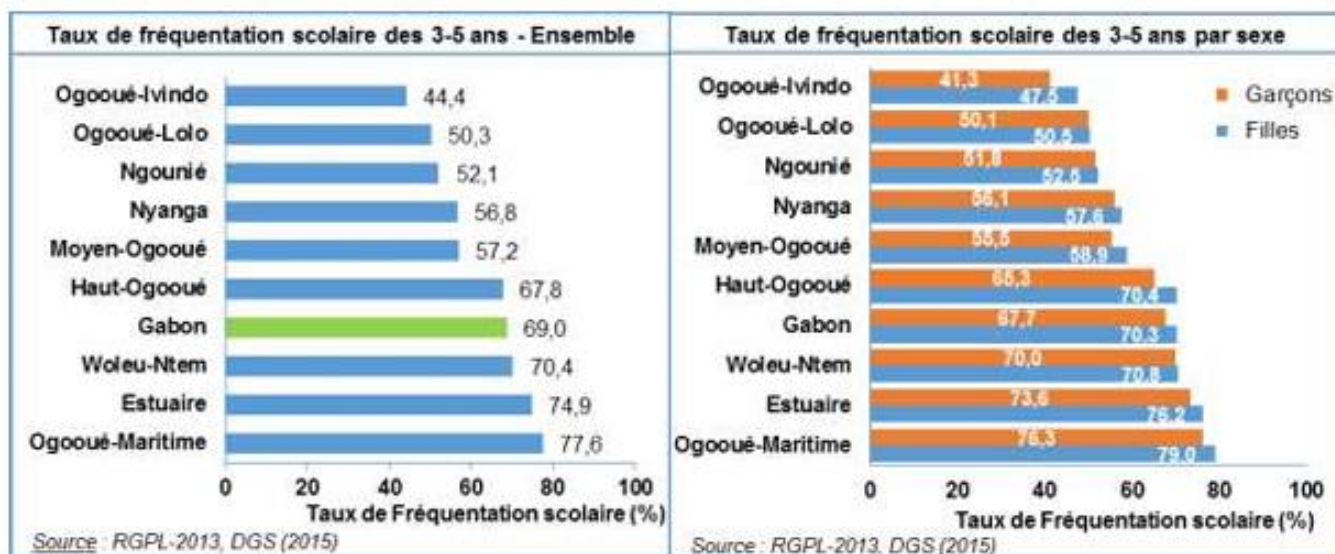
Taux de fréquentation scolaire des 3-5 ans - Ensemble

| Région | Taux |
|---|---|
| Ogooué-Ivindo | 44,4 |
| Ogooué-Lolo | 50,3 |
| Ngounié | 52,1 |
| Nyanga | 56,8 |
| Moyen-Ogooué | 57,2 |
| Haut-Ogooué | 67,8 |
| Gabon | 69,0 |
| Woleu-Ntem | 70,4 |
| Estuaire | 74,9 |
| Ogooué-Maritime | 77,6 |

0 20 40 60 80 100
Taux de Fréquentation scolaire (%)

Source : RGPL-2013, DGS (2015)

Taux de fréquentation scolaire des 3-5 ans par sexe

| Région | Garçons | Filles |
|---|---|---|
| Ogooué-Ivindo | 41,3 | 47,5 |
| Ogooué-Lolo | 50,1 | 50,5 |
| Ngounié | 51,8 | 52,5 |
| Nyanga | 56,1 | 57,6 |
| Moyen-Ogooué | 55,5 | 58,9 |
| Haut-Ogooué | 65,3 | 70,4 |
| Gabon | 67,7 | 70,3 |
| Woleu-Ntem | 70,0 | 70,8 |
| Estuaire | 73,6 | 76,2 |
| Ogooué-Maritime | 76,3 | 79,0 |

Garçons
Filles

0 20 40 60 80 100
Taux de Fréquentation scolaire (%)

Source : RGPL-2013, DGS (2015)